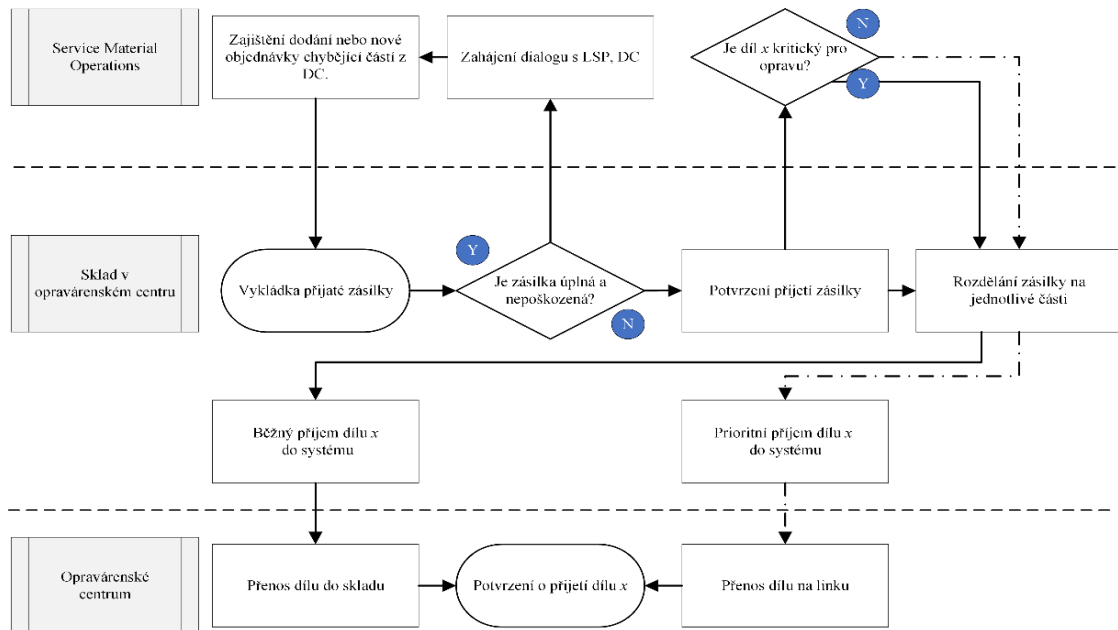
Service Material Operations

Zajištění dodání nebo nové objednávky chybějící částí z DC.

Zahájení dialogu s LSP, DC

N

Je díl $x$ kritický pro opravu?

Y

Sklad v opravárenském centru

Vykládka přijaté zásilky

Y

Je zásilka úplná a nepoškozená?

N

Potvrzení přijetí zásilky

Rozdělání zásilky na jednotlivé části

Běžný příjem dílu $x$ do systému

Prioritní příjem dílu $x$ do systému

Opravárenské centrum

Přenos dílu do skladu

Potvrzení o přijetí dílu $x$

Přenos dílu na linku